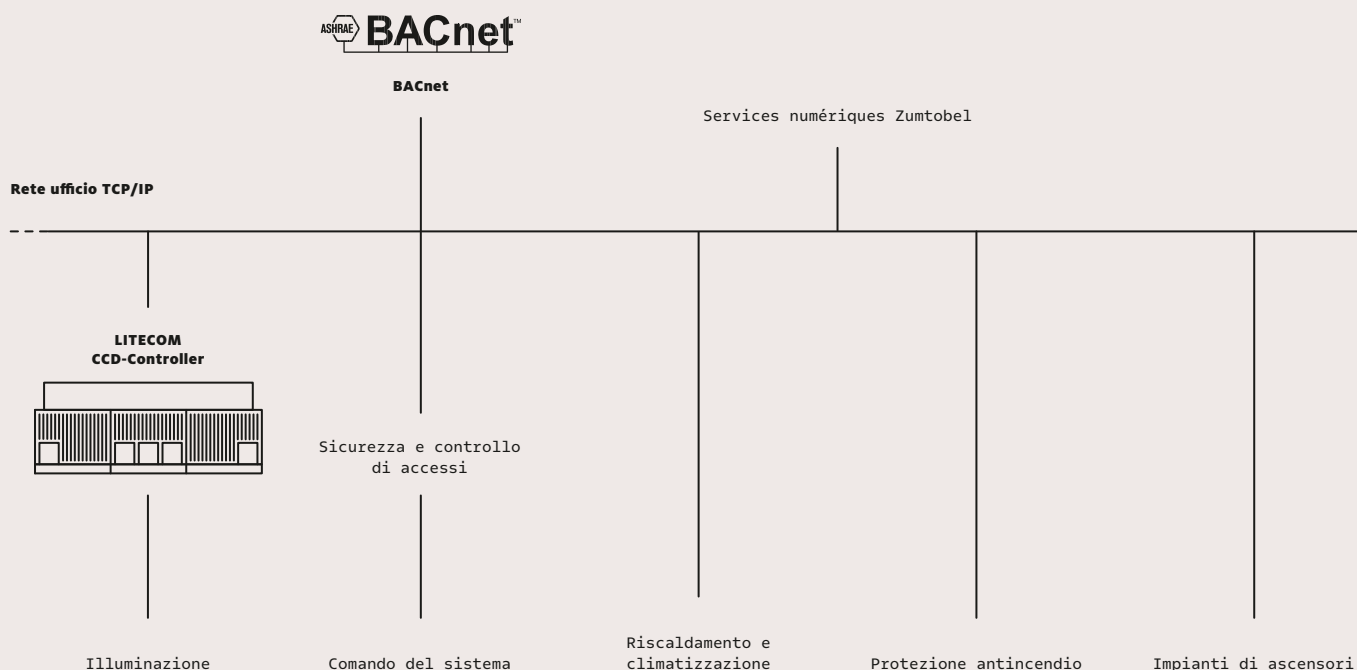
ASHRAE BACnet™

BACnet

Services numériques Zumtobel

Rete ufficio TCP/IP

LITECOM
CCD-Controller

Sicurezza e controllo di accessi

Illuminazione

Comando del sistema

Riscaldamento e climatizzazione

Protezione antincendio

Impianti di ascensori